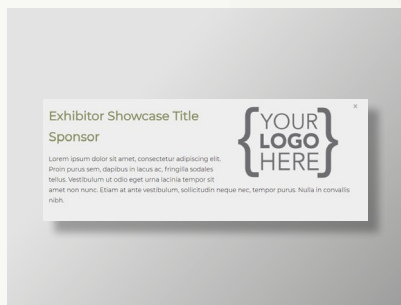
Exhibitor Showcase Title Sponsor

Lorem ipsum dolor sit amet, consectetur adipiscing elit. Proin purus sem, dapibus in lacus ac, fringilla sodales tellus. Vestibulum ut odio eget urna lacinia tempor sit amet non nunc. Etiam at ante vestibulum, sollicitudin neque nec, tempor purus. Nulla in convallis nibh.

YOUR LOGO HERE

×